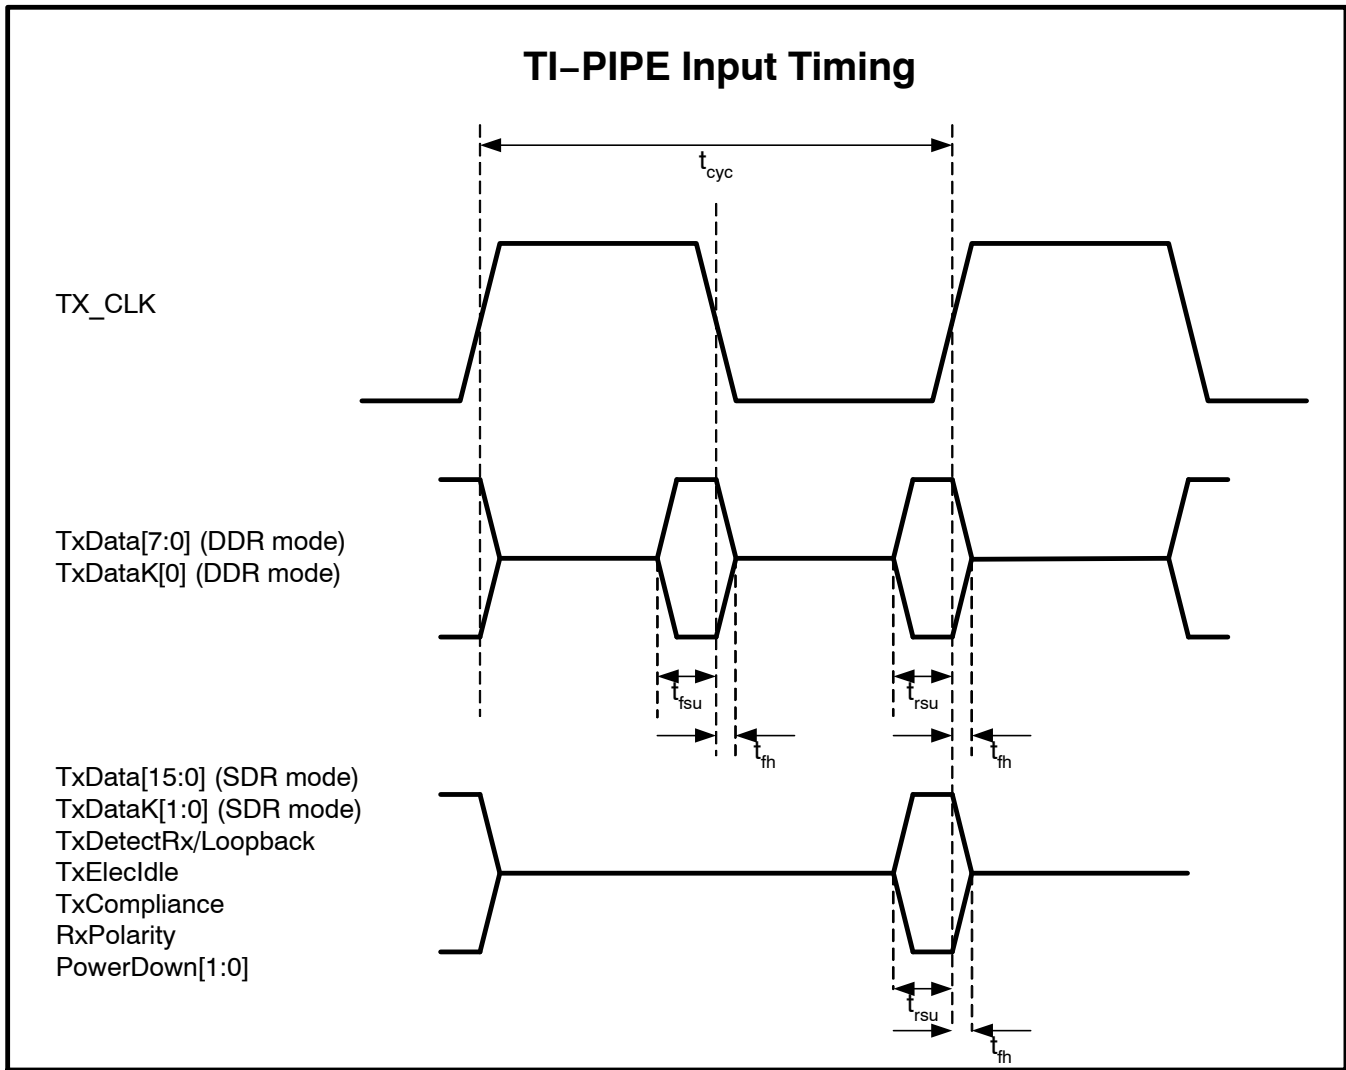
TI−PIPE Input Timing

$t_{cyc}$

TX_CLK

TxData[7:0] (DDR mode)
TxDataK[0] (DDR mode)

$t_{fsu}$

$t_{rsu}$

$t_{fh}$

$t_{fh}$

TxData[15:0] (SDR mode)
TxDataK[1:0] (SDR mode)
TxDetectRx/Loopback
TxElecIdle
TxCompliance
RxPolarity
PowerDown[1:0]

$t_{rsu}$

$t_{fh}$